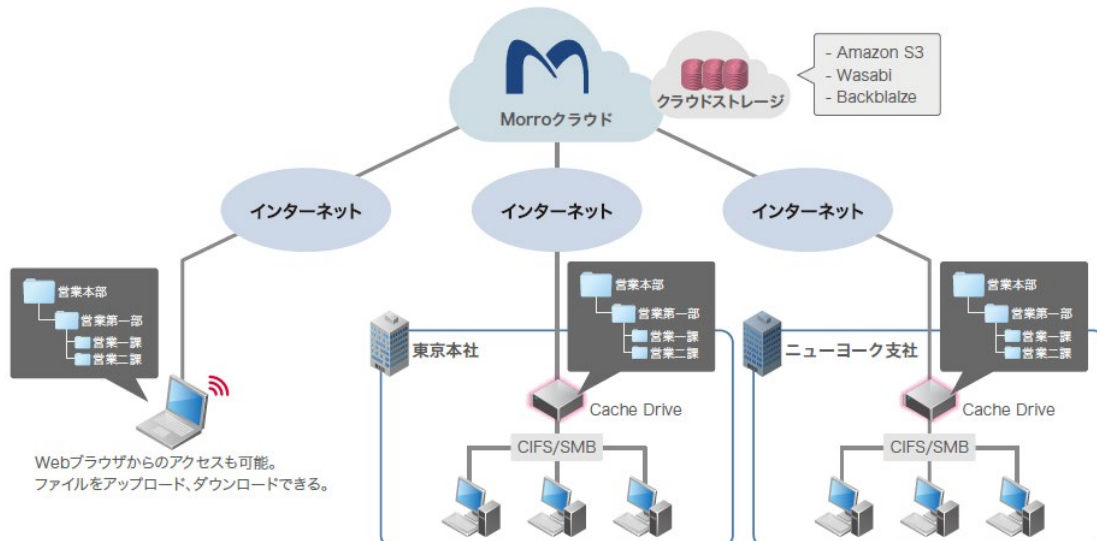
Morroクラウド

クラウドストレージ

- Amazon S3
- Wasabi
- Backblaize

インターネット

インターネット

インターネット

営業本部
営業第一部
営業一課
営業二課

Webブラウザからのアクセスも可能。
ファイルをアップロード、ダウンロードできる。

東京本社

営業本部
営業第一部
営業一課
営業二課

Cache Drive

CIFS/SMB

ニューヨーク支社

営業本部
営業第一部
営業一課
営業二課

Cache Drive

CIFS/SMB